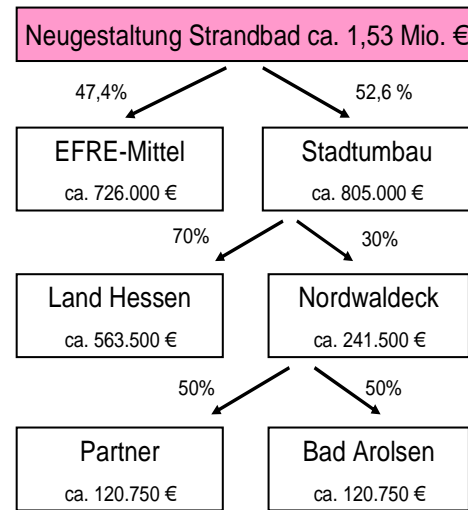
Neugestaltung Strandbad ca. 1,53 Mio. €

47,4%

52,6 %

EFRE-Mittel
ca. 726.000 €

Stadtumbau
ca. 805.000 €

70%

30%

Land Hessen
ca. 563.500 €

Nordwaldeck
ca. 241.500 €

50%

50%

Partner
ca. 120.750 €

Bad Arolsen
ca. 120.750 €